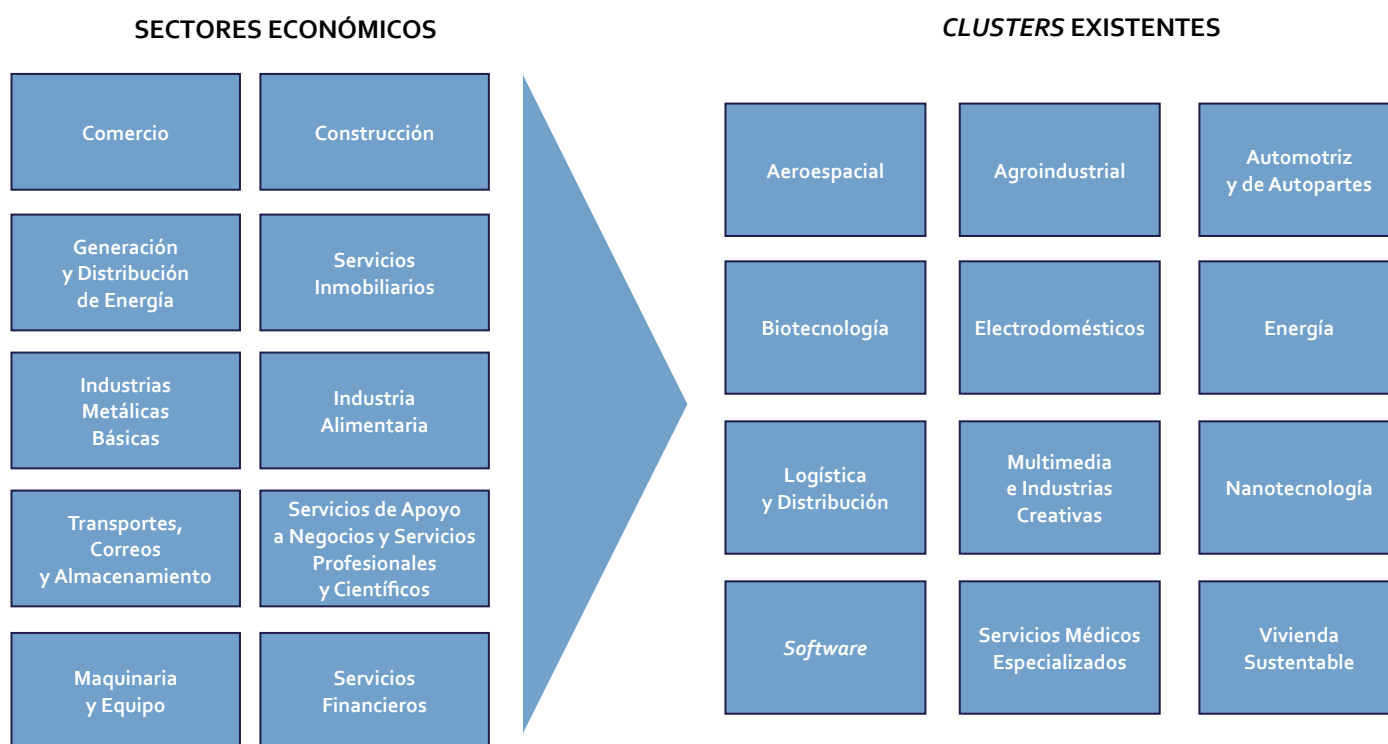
SECTORES ECONÓMICOS

Comercio

Construcción

Generación y Distribución de Energía

Servicios Inmobiliarios

Industrias Metálicas Básicas

Industria Alimentaria

Transportes, Correos y Almacenamiento

Servicios de Apoyo a Negocios y Servicios Profesionales y Científicos

Maquinaria y Equipo

Servicios Financieros

CLUSTERS EXISTENTES

Aeroespacial

Agroindustrial

Automotriz y de Autopartes

Biotecnología

Electrodomésticos

Energía

Logística y Distribución

Multimedia e Industrias Creativas

Nanotecnología

Software

Servicios Médicos Especializados

Vivienda Sustentable